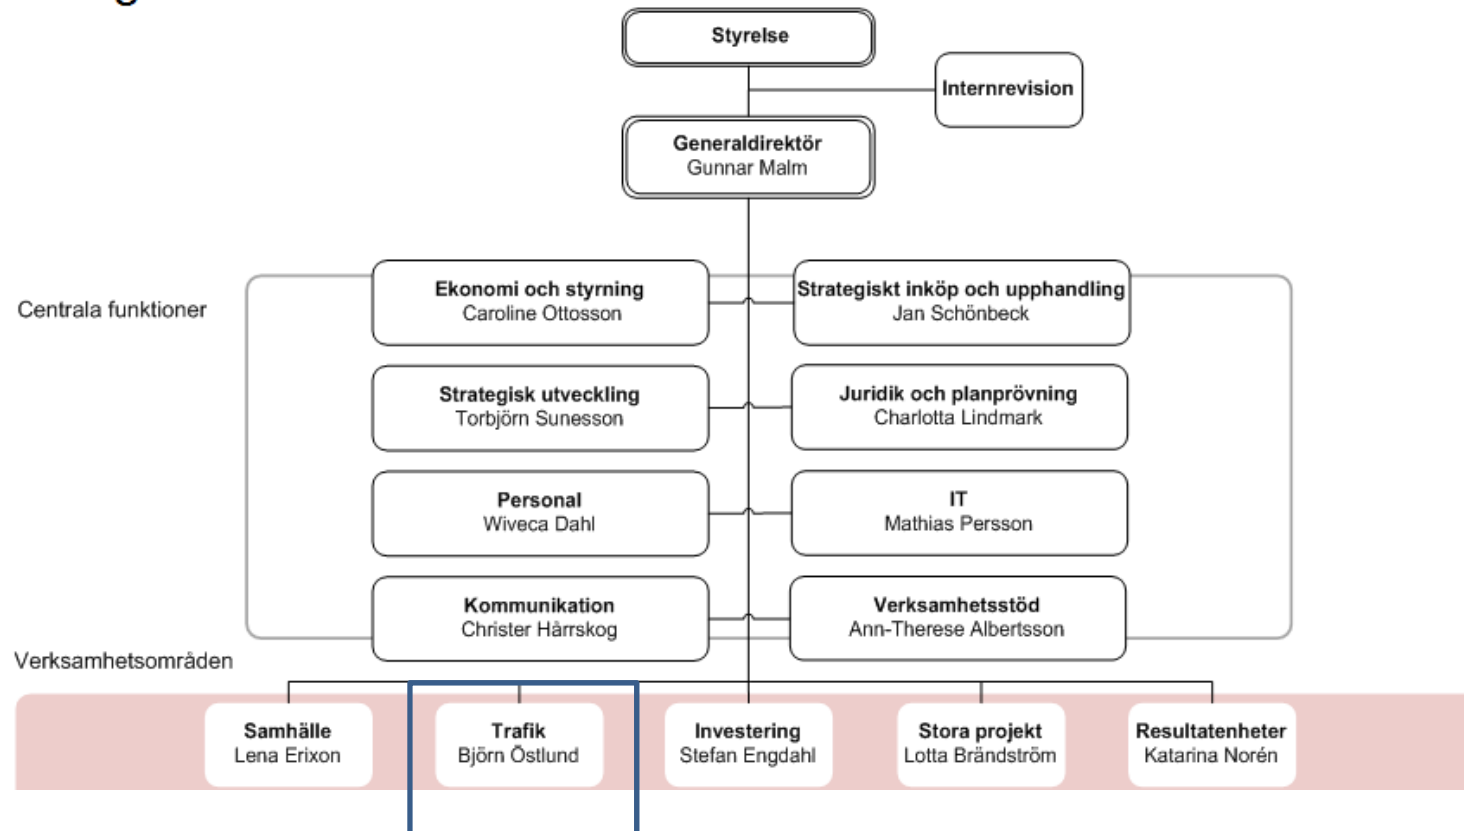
Styrelse

Internrevision

Generaldirektör
Gunnar Malm

Centrala funktioner

Ekonomi och styrning
Caroline Ottosson

Strategiskt inköp och upphandling
Jan Schönbeck

Strategisk utveckling
Torbjörn Sunesson

Juridik och planprövning
Charlotta Lindmark

Personal
Wiveca Dahl

IT
Mathias Persson

Kommunikation
Christer Hårrskog

Verksamhetsstöd
Ann-Therese Albertsson

Verksamhetsområden

Samhälle
Lena Erixon

Trafik
Björn Östlund

Investering
Stefan Engdahl

Stora projekt
Lotta Brändström

Resultatenheter
Katarina Norén